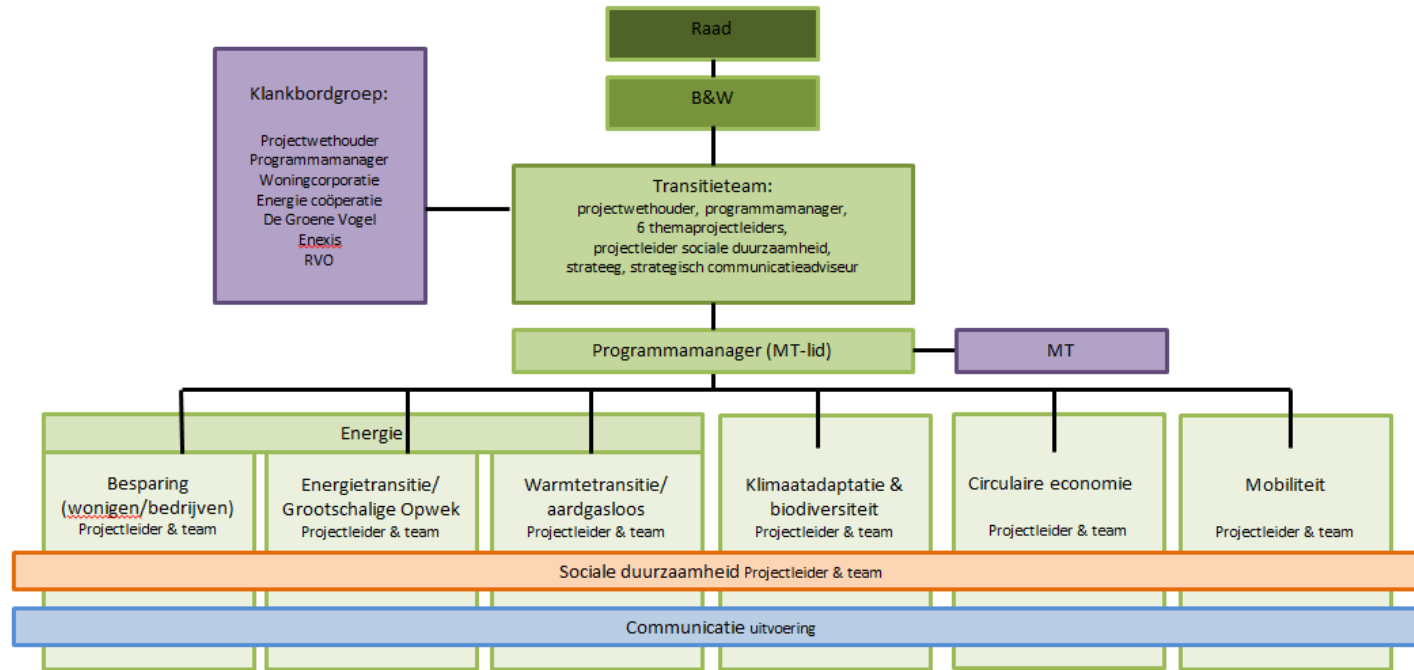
Raad

B&W

Klankbordgroep:

Projectwethouder
Programmamanager
Woningcorporatie
Energie coöperatie
De Groene Vogel
Enexis
RVO

Transitieteam:
projectwethouder, programmamanager, 6 themaprojectleiders, projectleider sociale duurzaamheid, strateeg, strategisch communicatieadviseur

Programmamanager (MT-lid)

MT

Energie

Besparing (wonigen/bedrijven)
Projectleider & team

Energietransitie/ Grootschalige Opwek
Projectleider & team

Warmtetransitie/ aardgasloos
Projectleider & team

Klimaatadaptatie & biodiversiteit
Projectleider & team

Circulaire economie
Projectleider & team

Mobiliteit
Projectleider & team

Sociale duurzaamheid Projectleider & team

Communicatie uitvoering